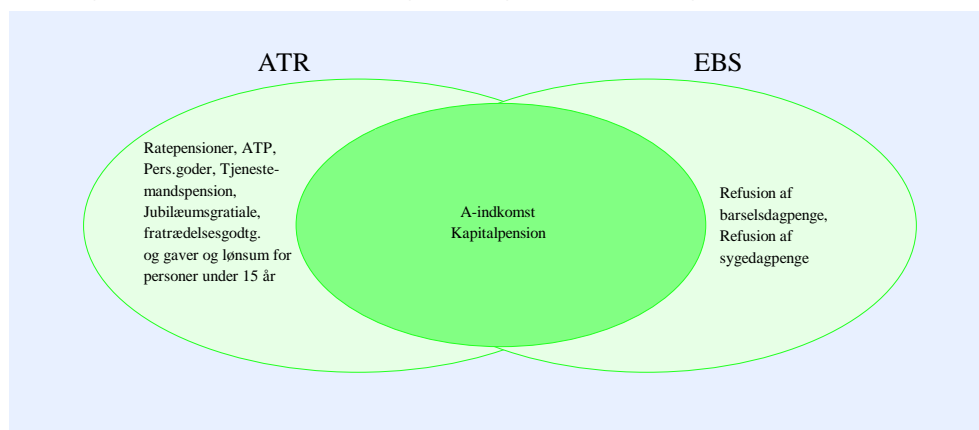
ATR

EBS

Ratepensioner, ATP, Pers.goder, Tjenestemandspension, Jubilæumsgratiale, fratrædelsesgodtg. og gaver og lønsum for personer under 15 år

A-indkomst
Kapitalpension

Refusion af barselsdagpenge, Refusion af sygedagpenge